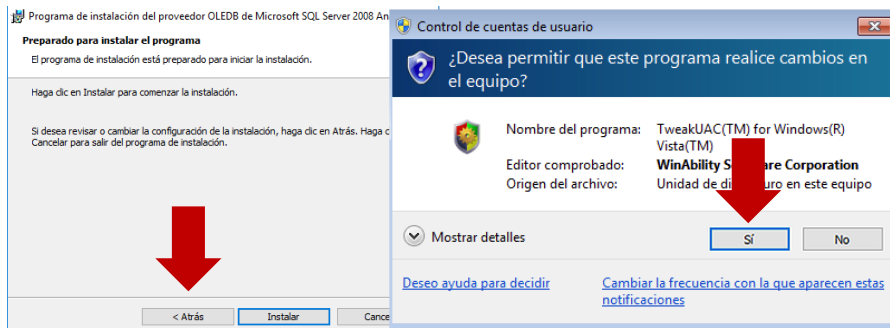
Programa de instalación del proveedor OLEDB de Microsoft SQL Server 2008 An

Preparado para instalar el programa

El programa de instalación está preparado para iniciar la instalación.

Haga clic en Instalar para comenzar la instalación.

Si desea revisar o cambiar la configuración de la instalación, haga clic en Atrás. Haga c Cancelar para salir del programa de instalación.

< Atrás

Instalar

Cance

Control de cuentas de usuario

¿Desea permitir que este programa realice cambios en el equipo?

Nombre del programa: TweakUAC(TM) for Windows(R) Vista(TM)

Editor comprobado: WinAbility S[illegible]are Corporation

Origen del archivo: Unidad de di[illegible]uro en este equipo

Mostrar detalles

Sí

No

Deseo ayuda para decidir

Cambiar la frecuencia con la que aparecen estas notificaciones